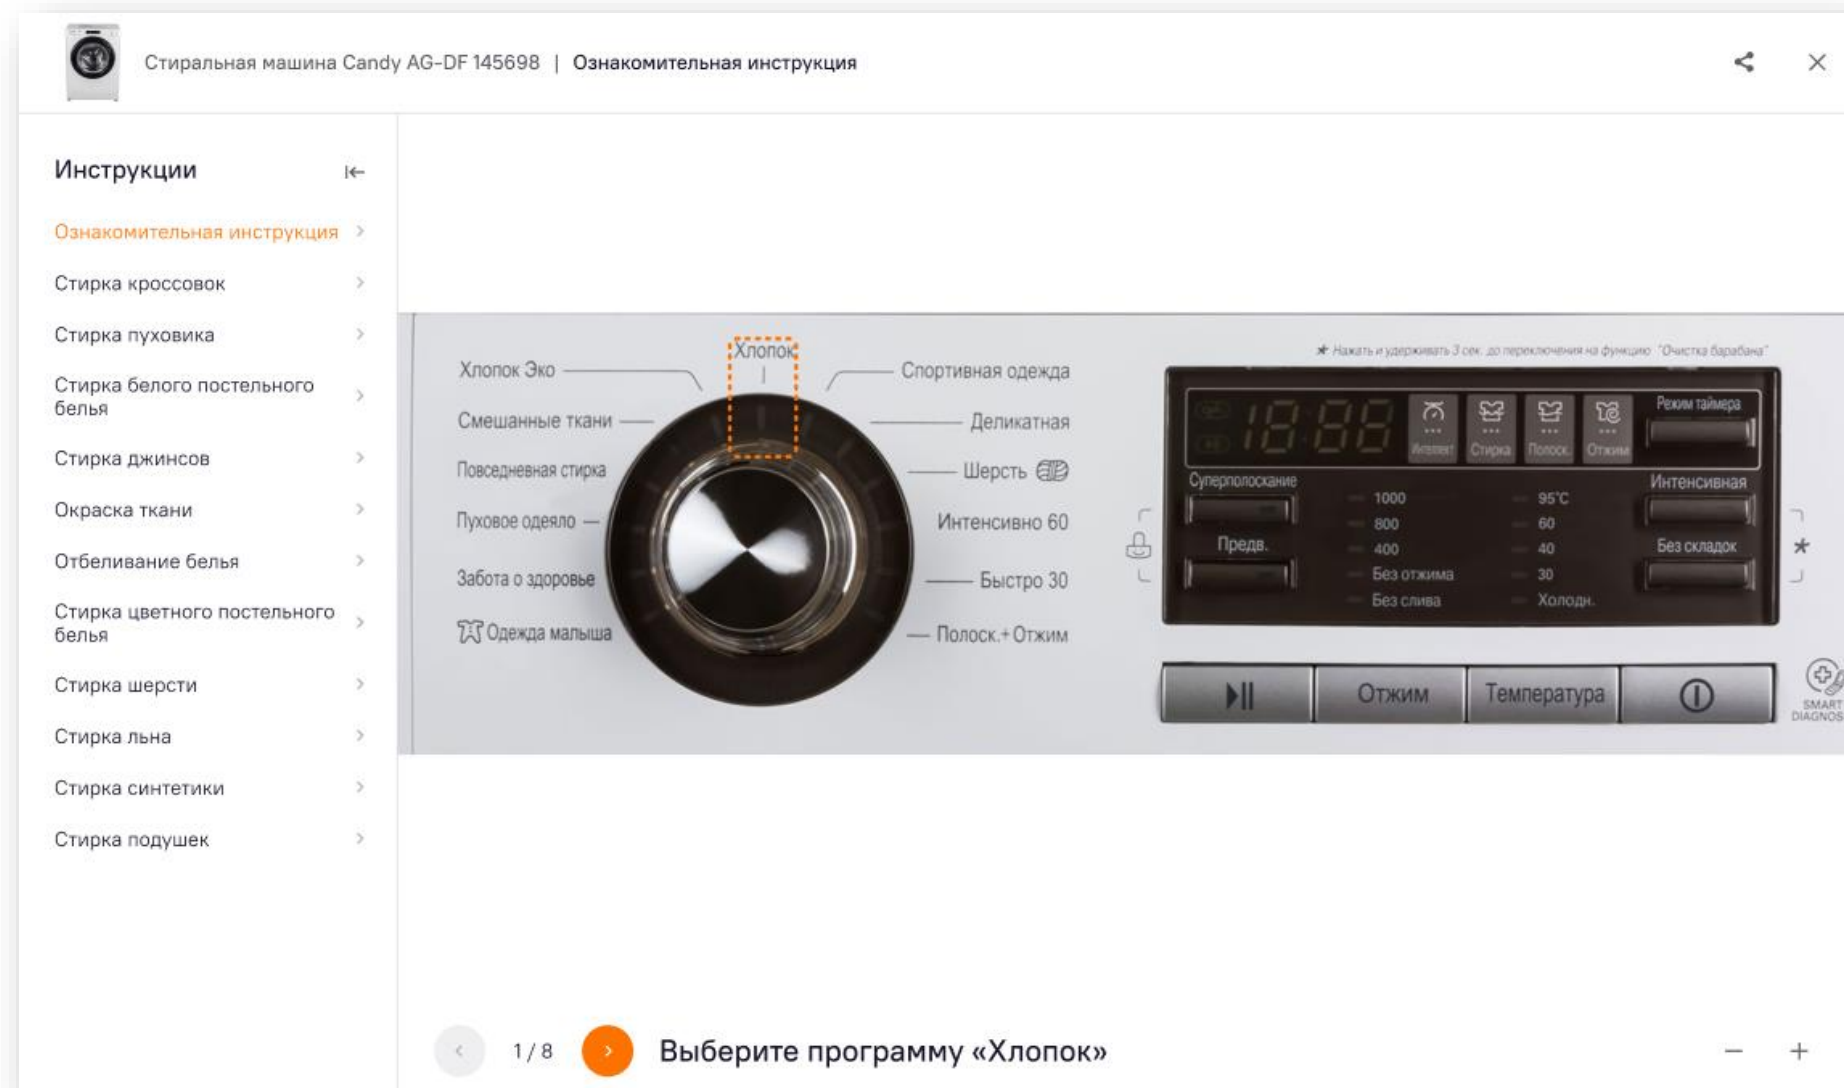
Стиральная машина Candy AG-DF 145698 | Ознакомительная инструкция

Инструкции

Ознакомительная инструкция
Стирка кроссовок
Стирка пуховика
Стирка белого постельного белья
Стирка джинсов
Окраска ткани
Отбеливание белья
Стирка цветного постельного белья
Стирка шерсти
Стирка льна
Стирка синтетики
Стирка подушек

Хлопок Эко
Смешанные ткани
Повседневная стирка
Пуховое одеяло
Забота о здоровье
Одежда малыша
Хлопок
Спортивная одежда
Деликатная
Шерсть
Интенсивно 60
Быстро 30
Полоск.+ Отжим

★ Нажать и удерживать 3 сек. до переключения на функцию "Очистка барабана"

Интенсив Стирка Полоск. Отжим
Режим таймера
Суперполоскание
Предв.
1000
800
400
Без отжима
Без слива
95°C
60
40
30
Холодн.
Интенсивная
Без складок

Отжим
Температура
SMART DIAGNOS

1 / 8
Выберите программу «Хлопок»